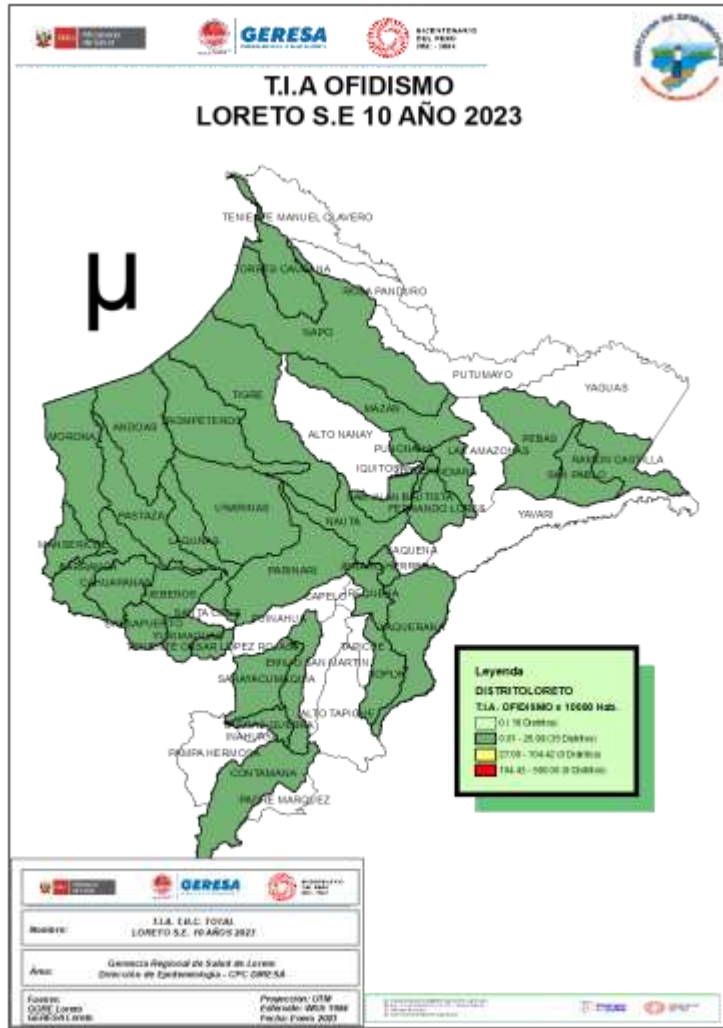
GERESA

T.I.A OFIDISMO
LORETO S.E 10 AÑO 2023

μ

TENIENTE MANUEL CLAVERO
TORRES CAUSANA
ROSA PANDURO
NAPO
PUTUMAYO
YAGUAS
TIGRE
MAZAN
MORONA
ANDOAS
TROMPETEROS
ALTO NANAY
PUNCHANA
LAS AMAZONAS
PEBAS
RAMON CASTILLA
SAN PABLO
IQUITOS
INDIANA
SAN JUAN BAUTISTA
FERNANDO LORES
YAVARI
PASTAZA
URARINAS
NAUTA
MANSERICHE
LAGUNAS
JEQUENA
BARRANCA
CAHUAPANAS
PARINARI
EMILIO SAN MARTIN
JEBEROS
CAPELO
REQUENA
BALSAPUERTO
SANTA CRUZ
TENIENTE CESAR LOPEZ ROJAS
YURIMAGUAS
SARAYACU
SOPLIN
MAQUIA
ALTO TAPICHE
INAHUAYA
PAMPA HERMOSA
CONTAMANA
PADRE MARQUEZ

Leyenda
DISTRITOLORETO
T.I.A. OFIDISMO x 10000 Hab.
0.1 10 Distritos
0.01 - 26.00 (35 Distritos)
27.00 - 104.42 (0 Distritos)
104.43 - 500.00 (0 Distritos)

GERESA

Nombre: T.I.A. ... TOTAL LORETO S.E. 10 AÑOS 2023

Área: Gerencia Regional de Salud de Loreto Dirección de Epidemiología - CPC GIRESA

Fuente: GORE Loreto GERESA Loreto

Proyección: UTM
Elipsoide: WGS 1984
Fecha: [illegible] 2023